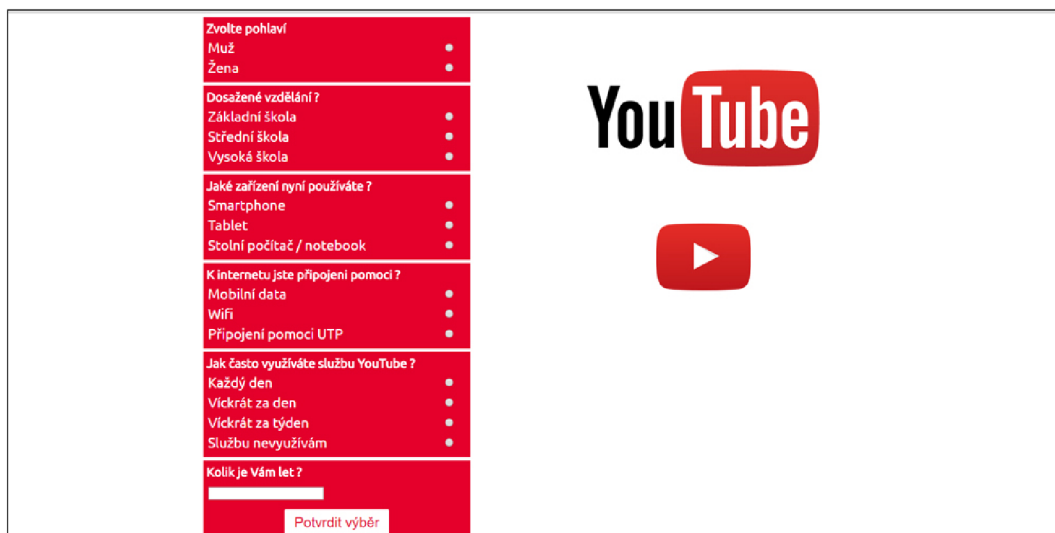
Zvolte pohlaví
Muž
Žena

Dosažené vzdělání ?
Základní škola
Střední škola
Vysoká škola

Jaké zařízení nyní používáte ?
Smartphone
Tablet
Stolní počítač / notebook

K internetu jste připojeni pomocí ?
Mobilní data
Wifi
Připojení pomocí UTP

Jak často využíváte službu YouTube ?
Každý den
Víckrát za den
Víckrát za týden
Službu nevyužívám

Kolik je Vám let ?

Potvrdit výběr

YouTube